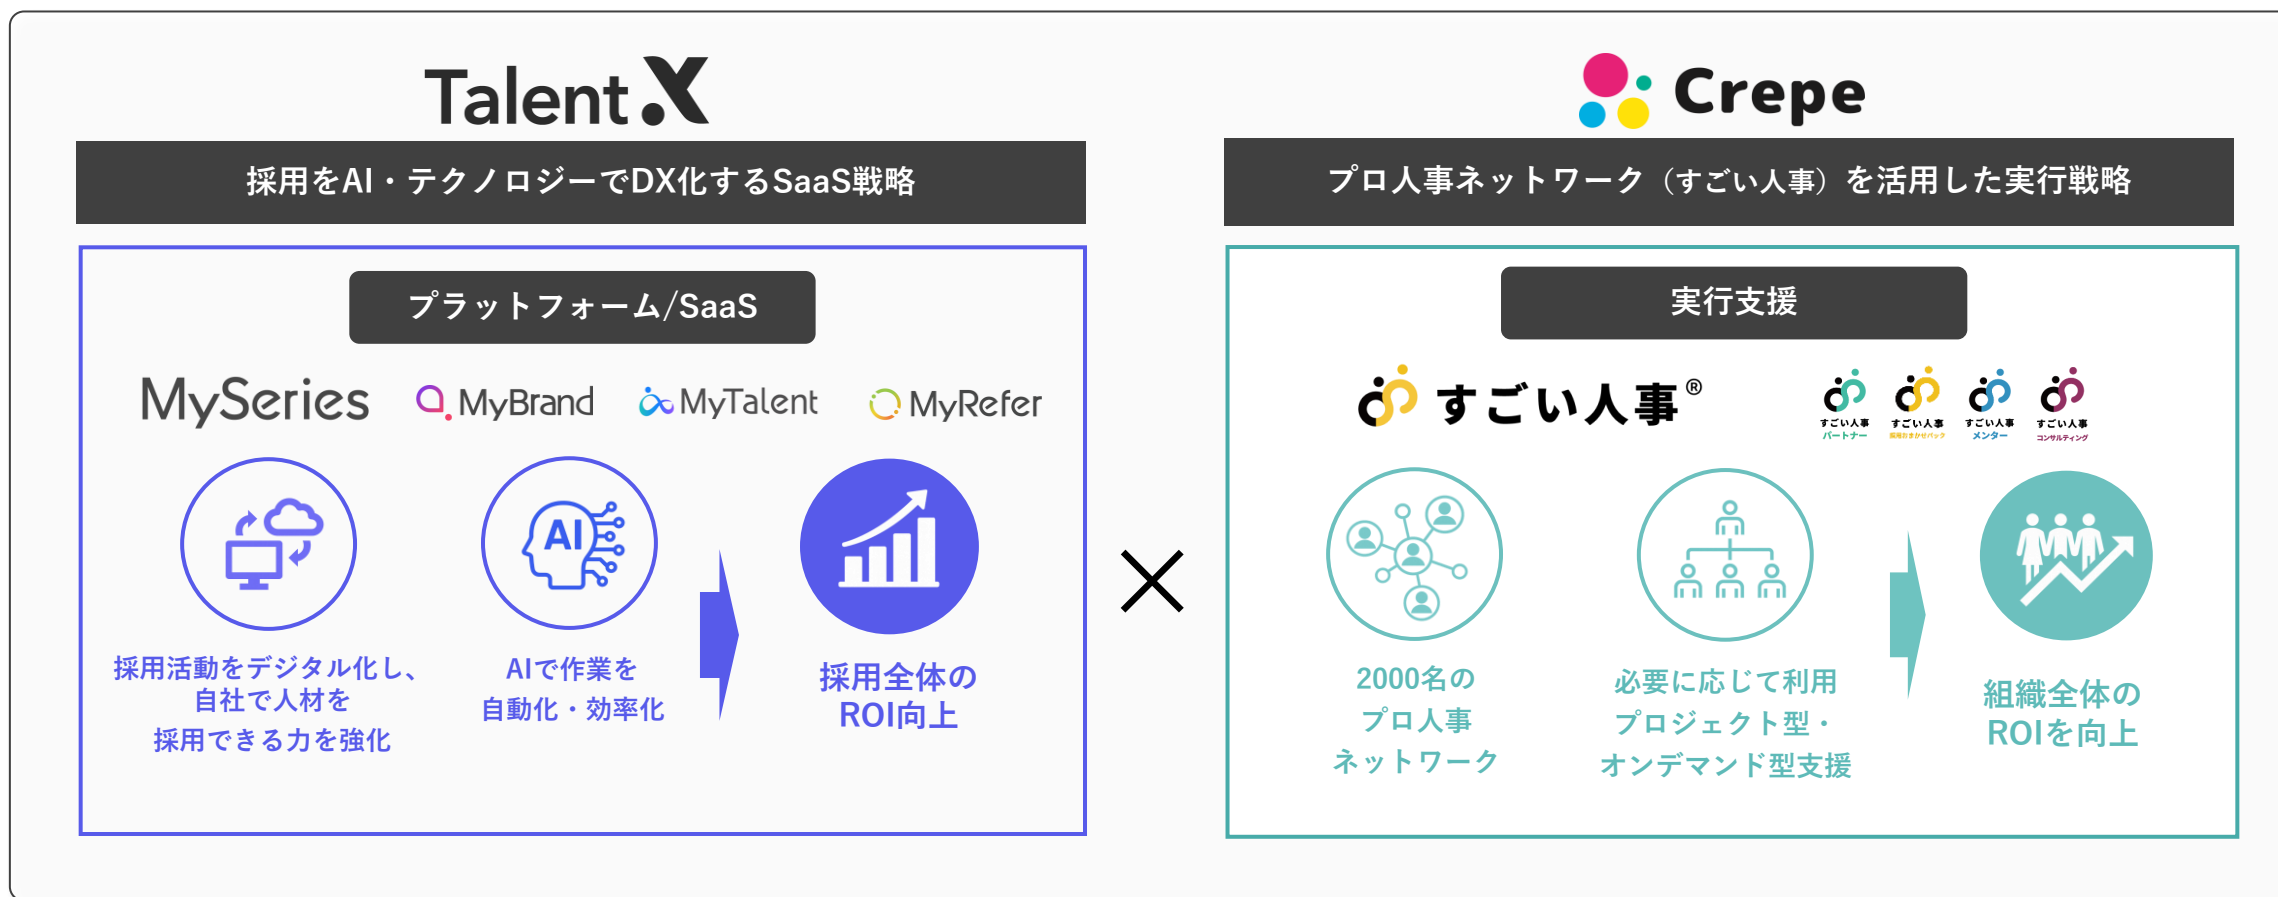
TalentX

Crepe

採用をAI・テクノロジーでDX化するSaaS戦略

プロ人事ネットワーク（すごい人事）を活用した実行戦略

プラットフォーム/SaaS

MySeries MyBrand MyTalent MyRefer

AI

採用活動をデジタル化し、自社で人材を採用できる力を強化

AIで作業を自動化・効率化

採用全体のROI向上

×

実行支援

すごい人事®

すごい人事 パートナー

すごい人事 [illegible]

すごい人事 メンター

すごい人事 コンサルティング

2000名のプロ人事ネットワーク

必要に応じて利用プロジェクト型・オンデマンド型支援

組織全体のROIを向上